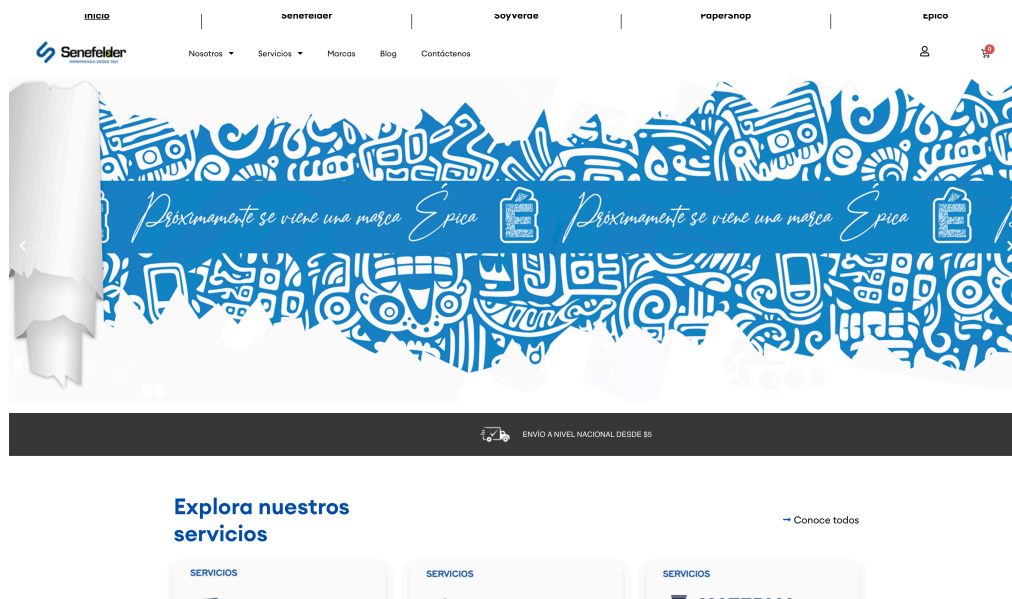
Inicio | Senefelder | SoyVerde | PaperShop | Épico

Senefelder
IMPRIMIENDO DESDE 1921

Nosotros Servicios Marcas Blog Contáctenos

0

Próximamente se viene una marca Épica
Próximamente se viene una marca Épica

ENVÍO A NIVEL NACIONAL DESDE $5

Explora nuestros servicios

Conoce todos

SERVICIOS
SERVICIOS
SERVICIOS